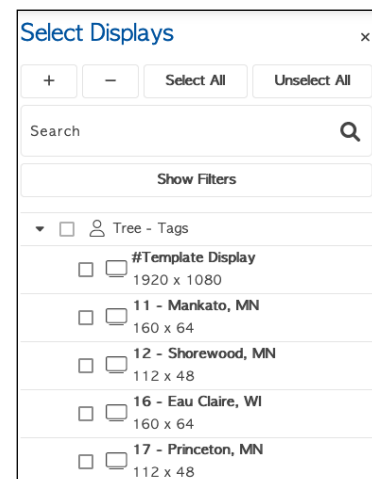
Select Displays
×
+
−
Select All
Unselect All
Search
Show Filters
Tree - Tags
#Template Display
1920 x 1080
11 - Mankato, MN
160 x 64
12 - Shorewood, MN
112 x 48
16 - Eau Claire, WI
160 x 64
17 - Princeton, MN
112 x 48